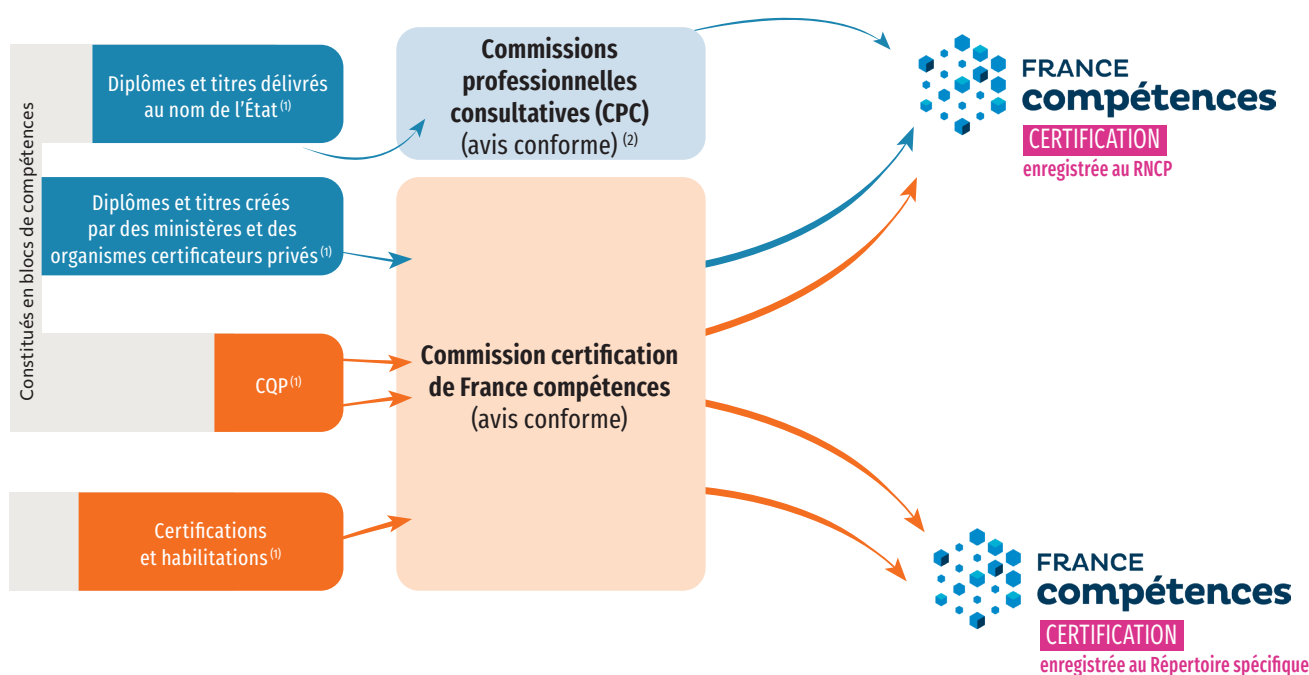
Constitués en blocs de compétences

Diplômes et titres délivrés au nom de l'État $^{(1)}$

Diplômes et titres créés par des ministères et des organismes certificateurs privés $^{(1)}$

CQP $^{(1)}$

Certifications et habilitations $^{(1)}$

**Commissions professionnelles consultatives (CPC)**
(avis conforme) $^{(2)}$

**Commission certification de France compétences**
(avis conforme)

FRANCE
compétences
CERTIFICATION
enregistrée au RNCP

FRANCE
compétences
CERTIFICATION
enregistrée au Répertoire spécifique